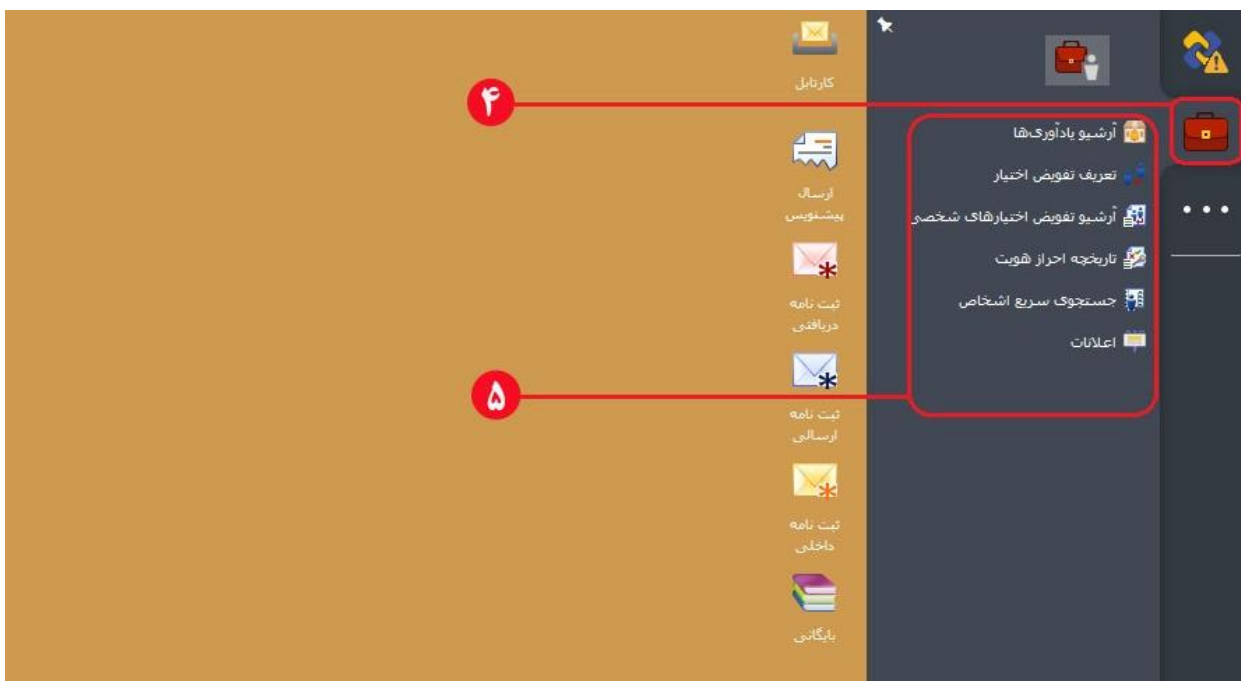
کارتابل

ارسال پیش‌نویس

ثبت نامه دریافتی

ثبت نامه ارسالی

ثبت نامه داخلی

بایگانی

۴

آرشیو یادآوری‌ها

تعریف تفویض اختیار

آرشیو تفویض اختیارهای شخصی

تاریخچه احراز هویت

جستجوی سریع اشخاص

اعلانات

۵